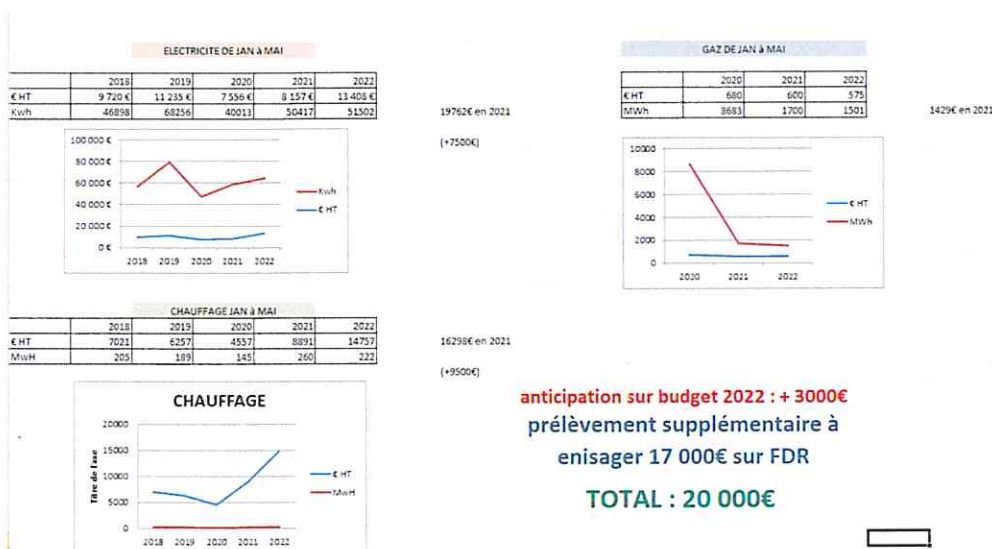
ELECTRICITE DE JAN à MAI

| | 2018 | 2019 | 2020 | 2021 | 2022 |
|---|---|---|---|---|---|
| € HT | 9 720 € | 11 235 € | 7 556 € | 8 157 € | 13 408 € |
| Kwh | 46898 | 68256 | 40013 | 50417 | 51502 |

19762€ en 2021

(+7500€)

100 000 €
80 000 €
60 000 €
40 000 €
20 000 €
0 €
2018 2019 2020 2021 2022
Kwh
€ HT

GAZ DE JAN à MAI

| | 2020 | 2021 | 2022 |
|---|---|---|---|
| € HT | 680 | 600 | 575 |
| MWh | 8683 | 1700 | 1501 |

1429€ en 2021

10000
8000
6000
4000
2000
0
2020 2021 2022
€ HT
MWh

CHAUFFAGE JAN à MAI

| | 2018 | 2019 | 2020 | 2021 | 2022 |
|---|---|---|---|---|---|
| € HT | 7021 | 6257 | 4557 | 8891 | 14757 |
| MwH | 205 | 189 | 145 | 260 | 222 |

16298€ en 2021

(+9500€)

CHAUFFAGE

20000
15000
10000
5000
0
Titre de l'axe
2018 2019 2020 2021 2022
€ HT
MwH

anticipation sur budget 2022 : + 3000€

prélèvement supplémentaire à enisager 17 000€ sur FDR

TOTAL : 20 000€